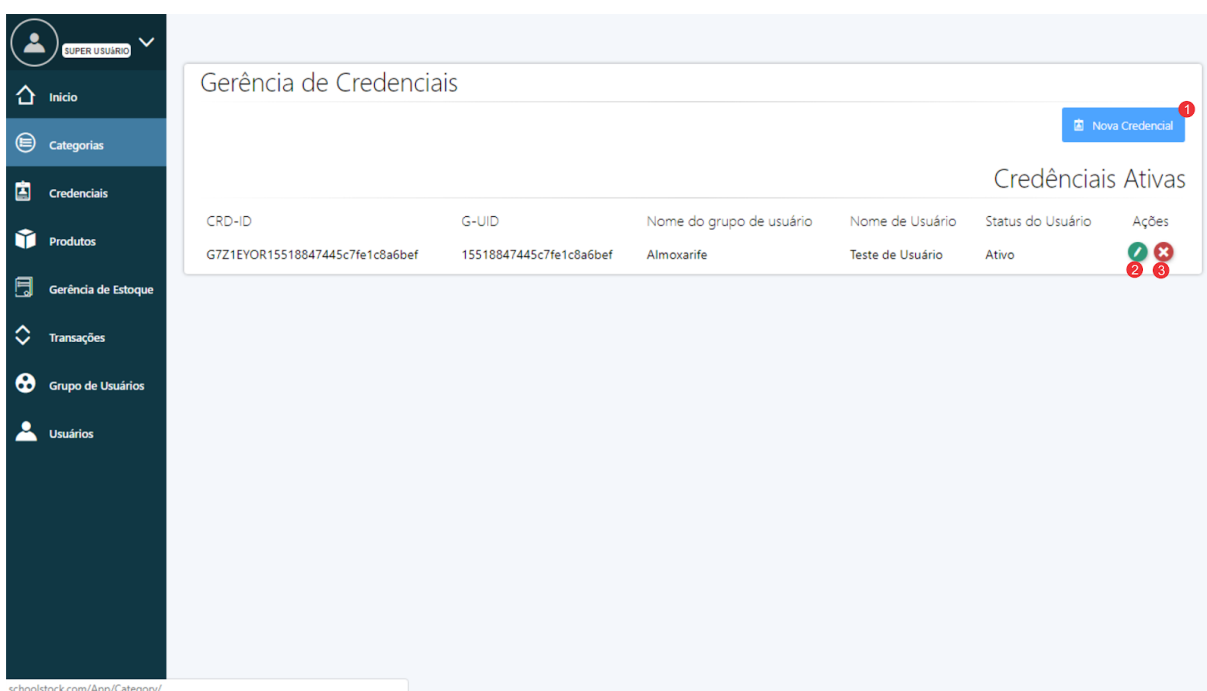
SUPER USUáRIO

Inicio

Categorias

Credenciais

Produtos

Gerência de Estoque

Transações

Grupo de Usuários

Usuários

Gerência de Credenciais

Nova Credencial 1

Credênciais Ativas

| CRD-ID | G-UID | Nome do grupo de usuário | Nome de Usuário | Status do Usuário | Ações |
|---|---|---|---|---|---|
| G7Z1EYOR15518847445c7fe1c8a6bef | 15518847445c7fe1c8a6bef | Almoxarife | Teste de Usuário | Ativo | 2 3 |

schoolstock.com/App/Category/